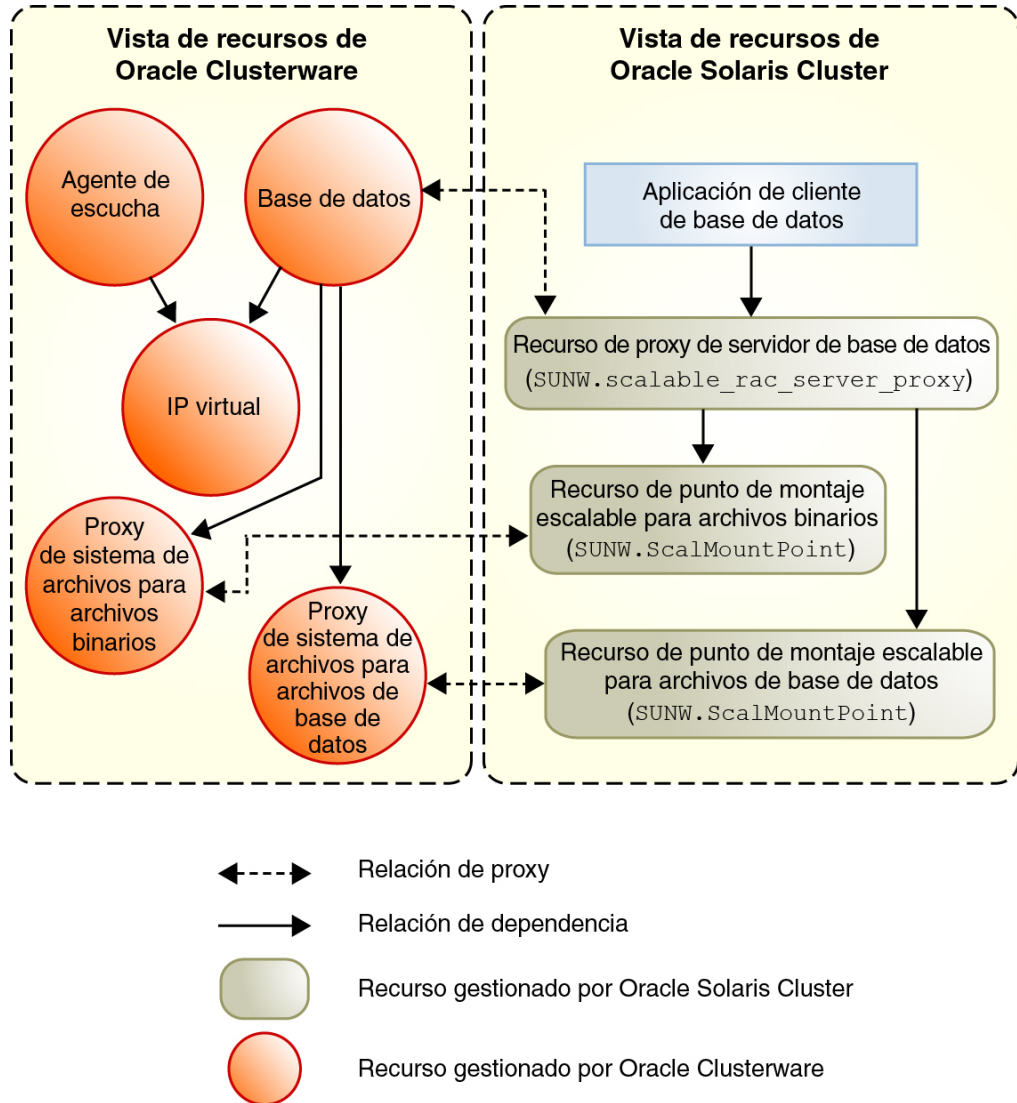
Vista de recursos de Oracle Clusterware

Agente de escucha

Base de datos

IP virtual

Proxy de sistema de archivos para archivos binarios

Proxy de sistema de archivos para archivos de base de datos

Vista de recursos de Oracle Solaris Cluster

Aplicación de cliente de base de datos

Recurso de proxy de servidor de base de datos (SUNW.scalable_rac_server_proxy)

Recurso de punto de montaje escalable para archivos binarios (SUNW.ScalMountPoint)

Recurso de punto de montaje escalable para archivos de base de datos (SUNW.ScalMountPoint)

Relación de proxy

Relación de dependencia

Recurso gestionado por Oracle Solaris Cluster

Recurso gestionado por Oracle Clusterware